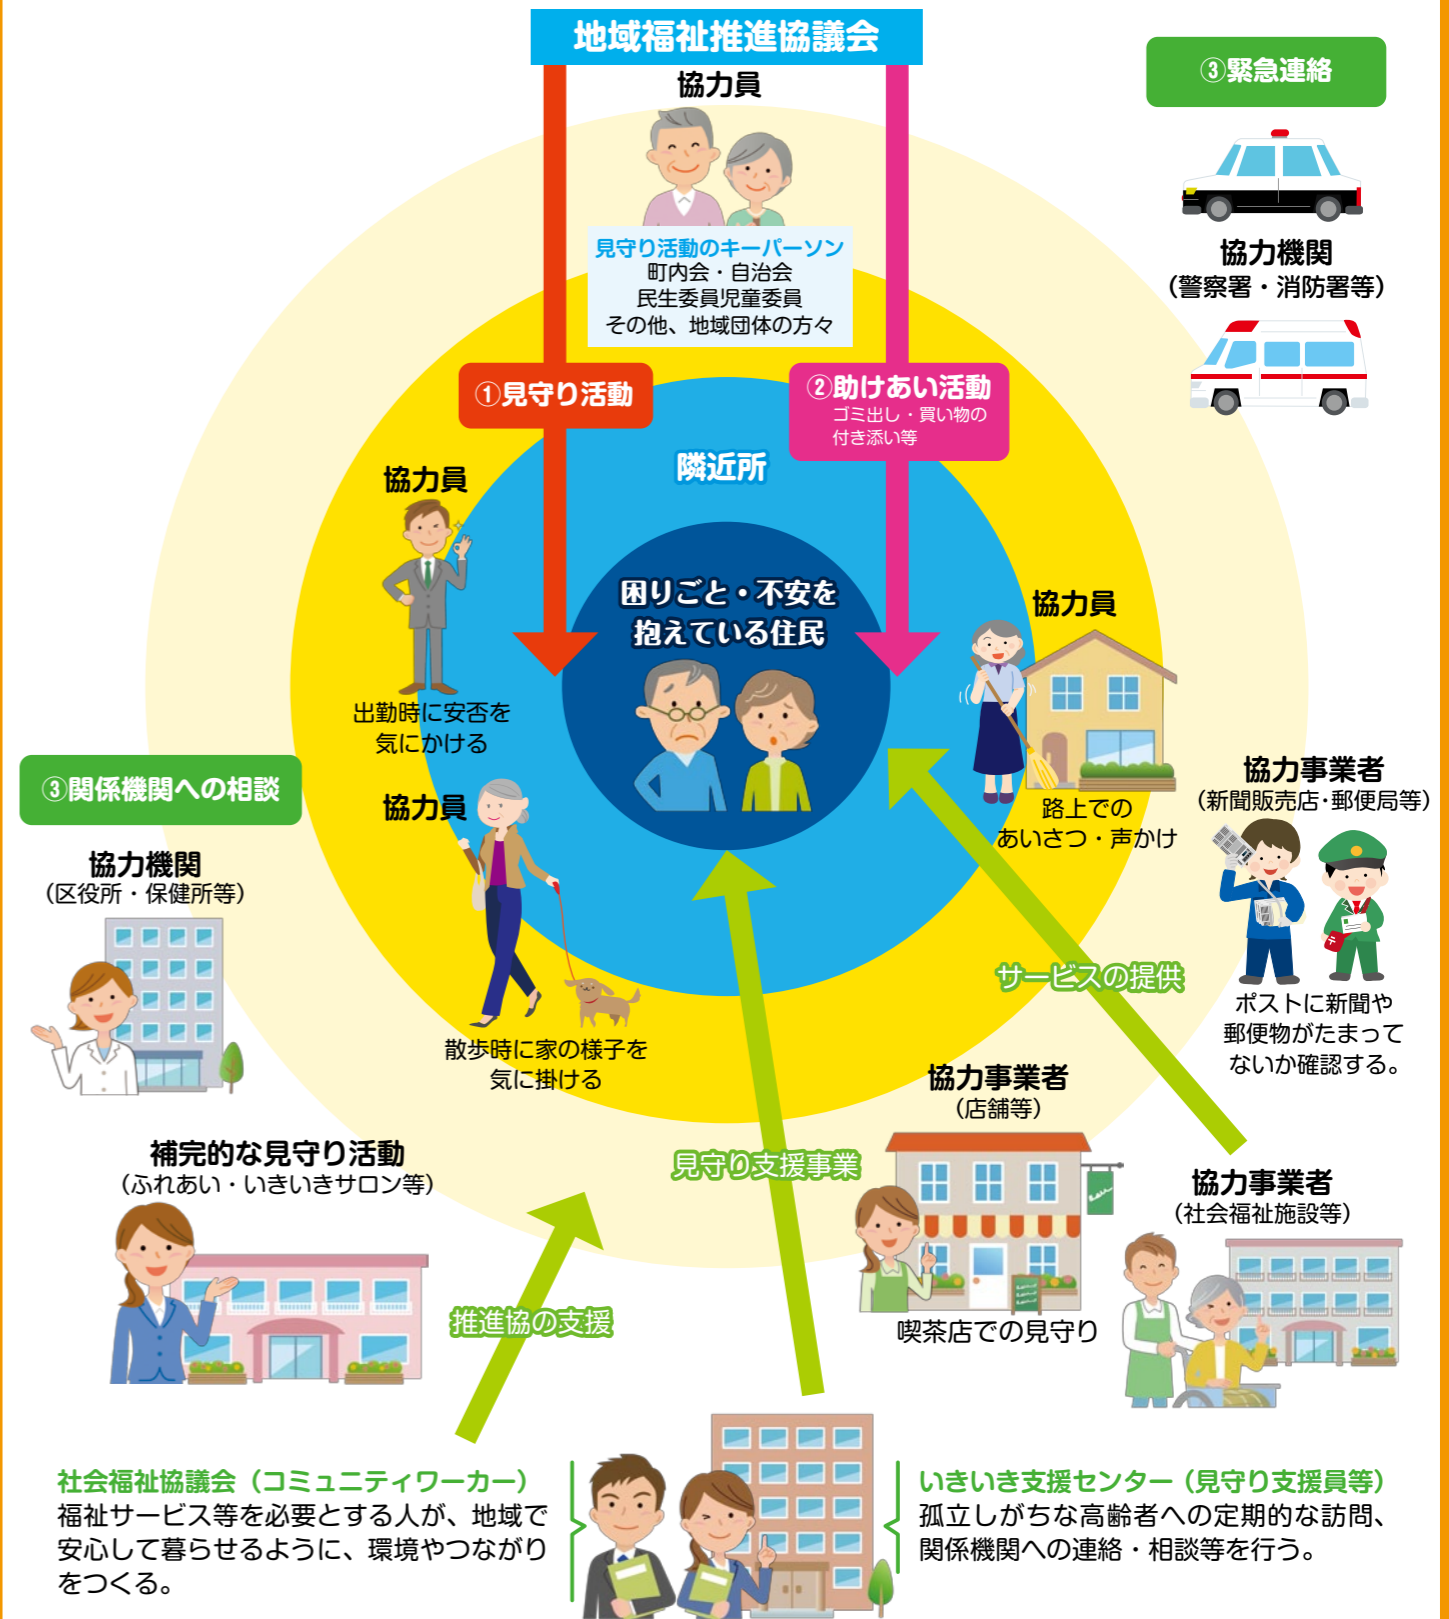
地域福祉推進協議会

協力員

見守り活動のキーパーソン
町内会・自治会
民生委員児童委員
その他、地域団体の方々

③緊急連絡

協力機関
（警察署・消防署等）

①見守り活動

②助けあい活動
ゴミ出し・買い物の付き添い等

隣近所

協力員

出勤時に安否を気にかける

困りごと・不安を抱えている住民

協力員

路上でのあいさつ・声かけ

③関係機関への相談

協力員

協力機関
（区役所・保健所等）

散歩時に家の様子を気に掛ける

協力事業者
（新聞販売店・郵便局等）

サービスの提供

ポストに新聞や郵便物がたまってないか確認する。

協力事業者
（店舗等）

補完的な見守り活動
（ふれあい・いきいきサロン等）

見守り支援事業

協力事業者
（社会福祉施設等）

喫茶店での見守り

推進協の支援

社会福祉協議会（コミュニティワーカー）
福祉サービス等を必要とする人が、地域で安心して暮らせるように、環境やつながりをつくる。

いきいき支援センター（見守り支援員等）
孤立しがちな高齢者への定期的な訪問、関係機関への連絡・相談等を行う。